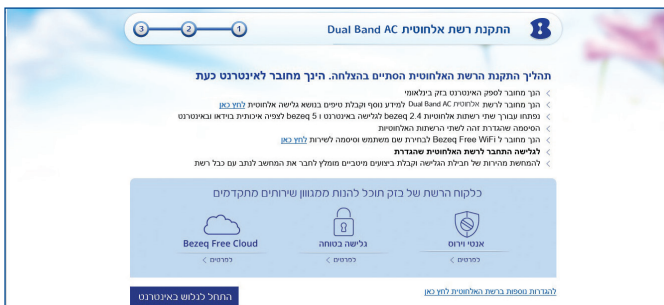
התקנת רשת אלחוטית Dual Band AC

1 2 3

תהליך התקנת הרשת האלחוטית הסתיים בהצלחה. הינך מחובר לאינטרנט כעת

הנך מחובר לספק האינטרנט בזק בינלאומי

הנך מחובר לרשת אלחוטית Dual Band AC למידע נוסף וקבלת טיפים בנושא גלישה אלחוטית לחץ כאן

נפתחו עבורך שתי רשתות אלחוטיות 2.4 bezeq לגלישה באינטרנט ו 5 bezeq לצפייה איכותית בוידאו ובאינטרנט

הסיסמה שהוגדרה זהה לשתי הרשתות האלחוטיות

הנך מחובר ל Bezeq Free WiFi לבחירת שם משתמש וסיסמה לשירות לחץ כאן

לגלישה התחבר לרשת האלחוטית שהוגדרה

להמשך מהירות של חבילת הגלישה וקבלת ביצועים מיטביים מומלץ לחבר את המחשב לנתב עם כבל רשת

כלקוח הרשת של בזק תוכל להנות ממגוון שירותים מתקדמים

Bezeq Free Cloud
לפרטים >

גלישה בטוחה
לפרטים >

אנטי וירוס
לפרטים >

התחל לגלוש באינטרנט

להגדרות נוספות ברשת האלחוטית לחץ כאן